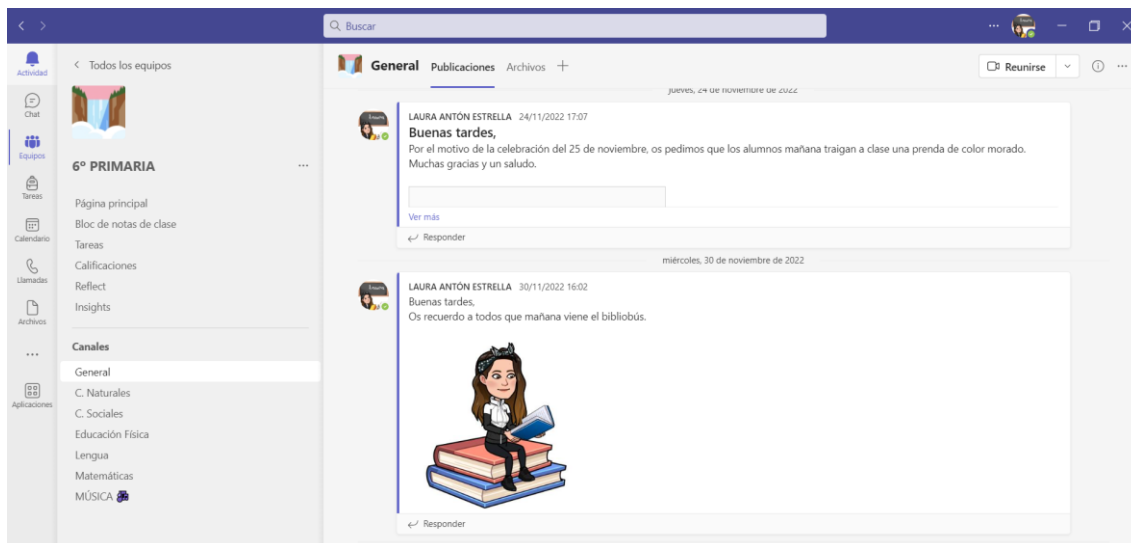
Buscar

Actividad
Chat
Equipos
Tareas
Calendario
Llamadas
Archivos
...
Aplicaciones

< Todos los equipos

6º PRIMARIA ...

Página principal
Bloc de notas de clase
Tareas
Calificaciones
Reflect
Insights

Canales
General
C. Naturales
C. Sociales
Educación Física
Lengua
Matemáticas
MÚSICA

General Publicaciones Archivos +

Reunirse

jueves, 24 de noviembre de 2022

LAURA ANTÓN ESTRELLA 24/11/2022 17:07
Buenas tardes,
Por el motivo de la celebración del 25 de noviembre, os pedimos que los alumnos mañana traigan a clase una prenda de color morado.
Muchas gracias y un saludo.

Ver más

Responder

miércoles, 30 de noviembre de 2022

LAURA ANTÓN ESTRELLA 30/11/2022 16:02
Buenas tardes,
Os recuerdo a todos que mañana viene el bibliobús.

Responder